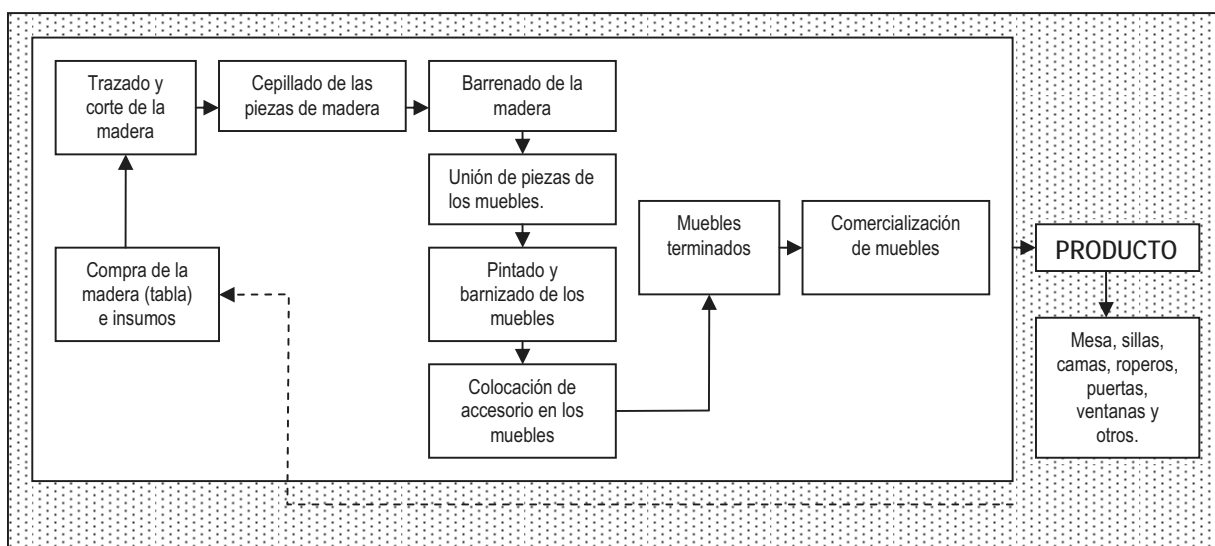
Trazado y corte de la madera

Cepillado de las piezas de madera

Barrenado de la madera

Unión de piezas de los muebles.

Pintado y barnizado de los muebles

Colocación de accesorio en los muebles

Compra de la madera (tabla) e insumos

Muebles terminados

Comercialización de muebles

PRODUCTO

Mesa, sillas, camas, roperos, puertas, ventanas y otros.